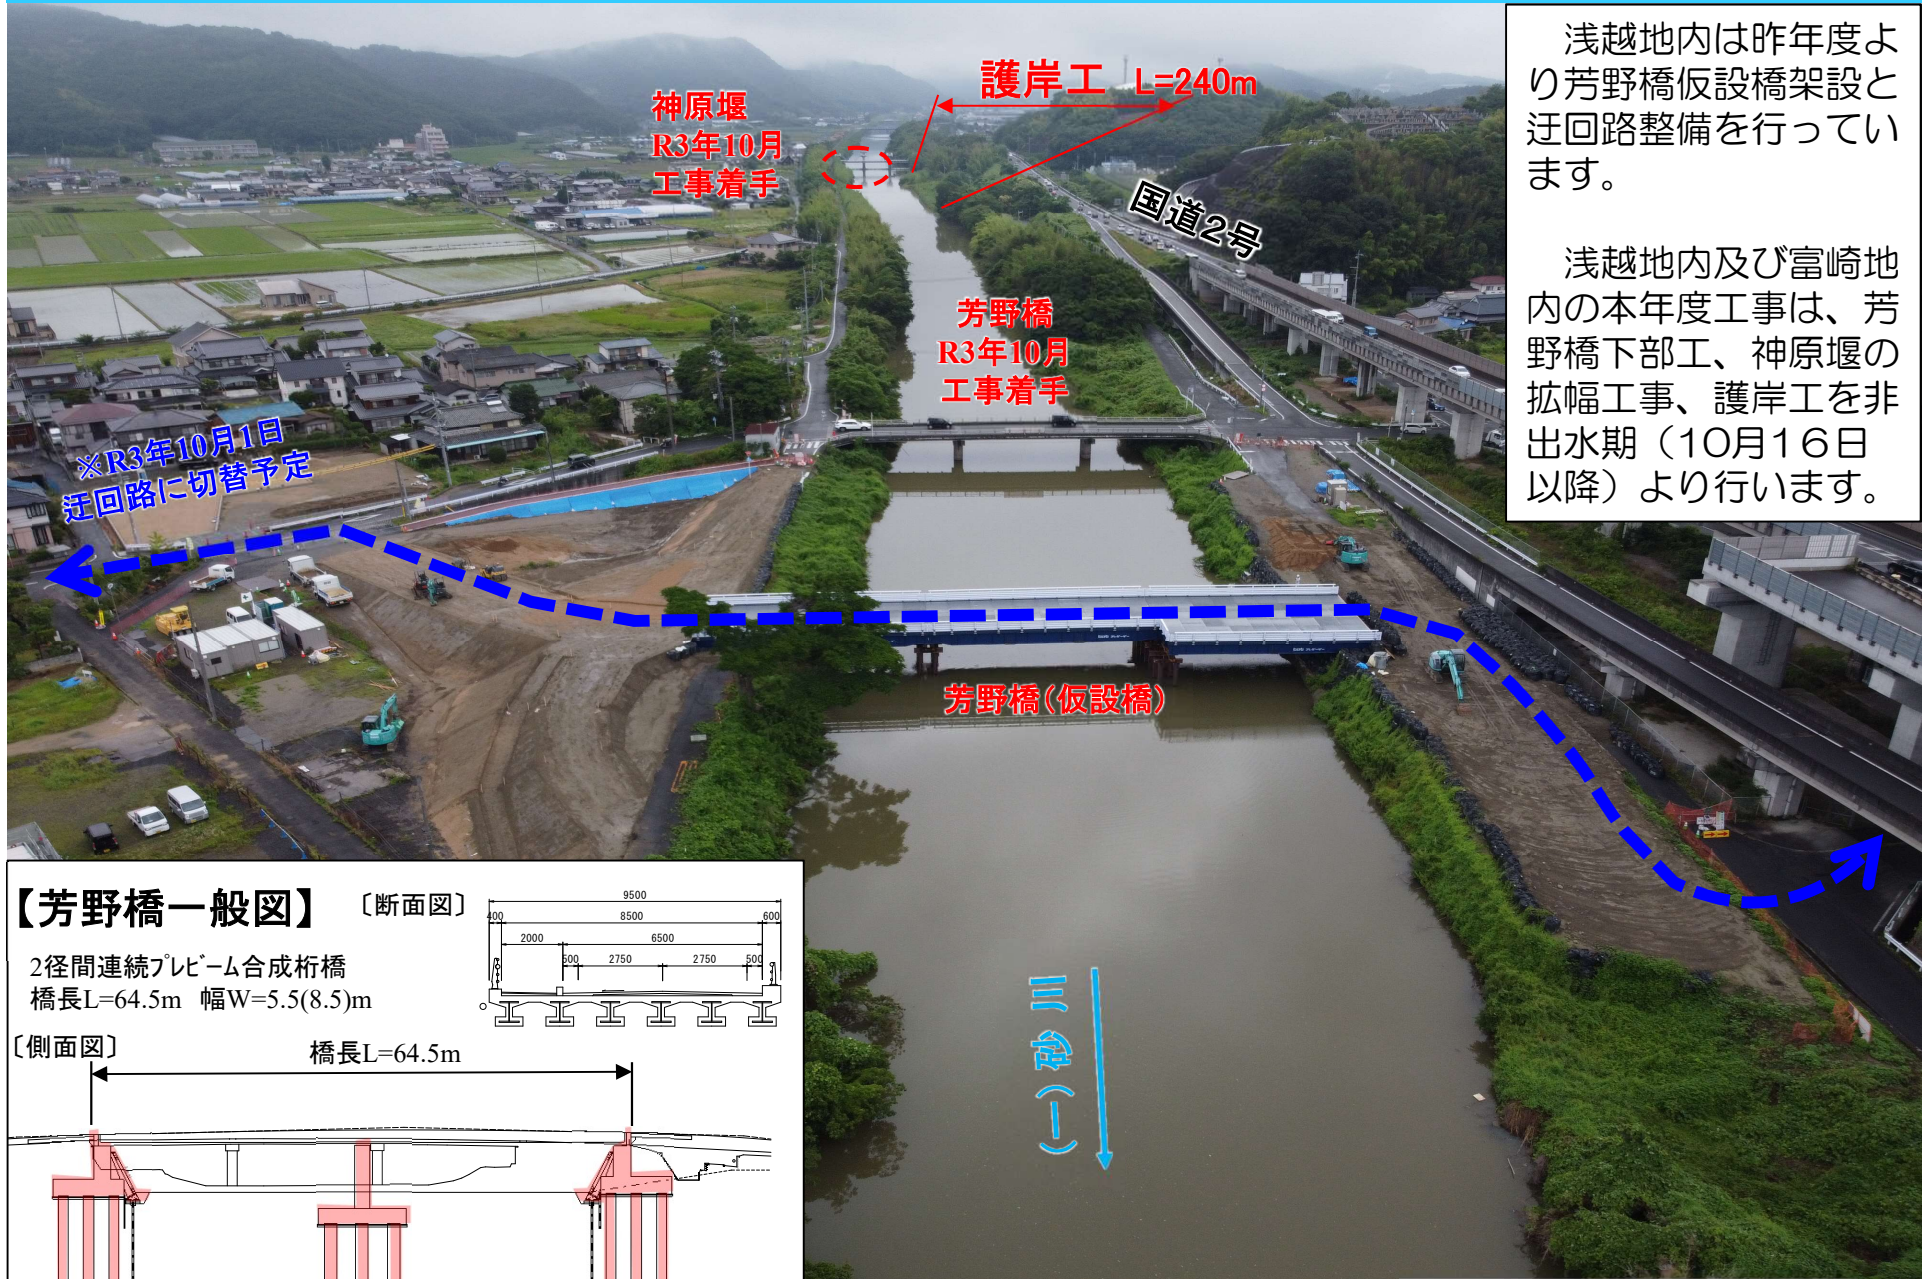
浅越地内は昨年度より芳野橋仮設橋架設と迂回路整備を行っています。

浅越地内及び富崎地内の本年度工事は、芳野橋下部工、神原堰の拡幅工事、護岸工を非出水期（10月16日以降）より行います。

護岸工 L=240m

神原堰
R3年10月
工事着手

国道2号

芳野橋
R3年10月
工事着手

※R3年10月1日
迂回路に切替予定

芳野橋(仮設橋)

三谷川

【芳野橋一般図】

〔断面図〕

9500
400
8500
600
2000
6500
500
2750
2750
500

2径間連続プレビーム合成桁橋
橋長L=64.5m 幅W=5.5(8.5)m

〔側面図〕

橋長L=64.5m